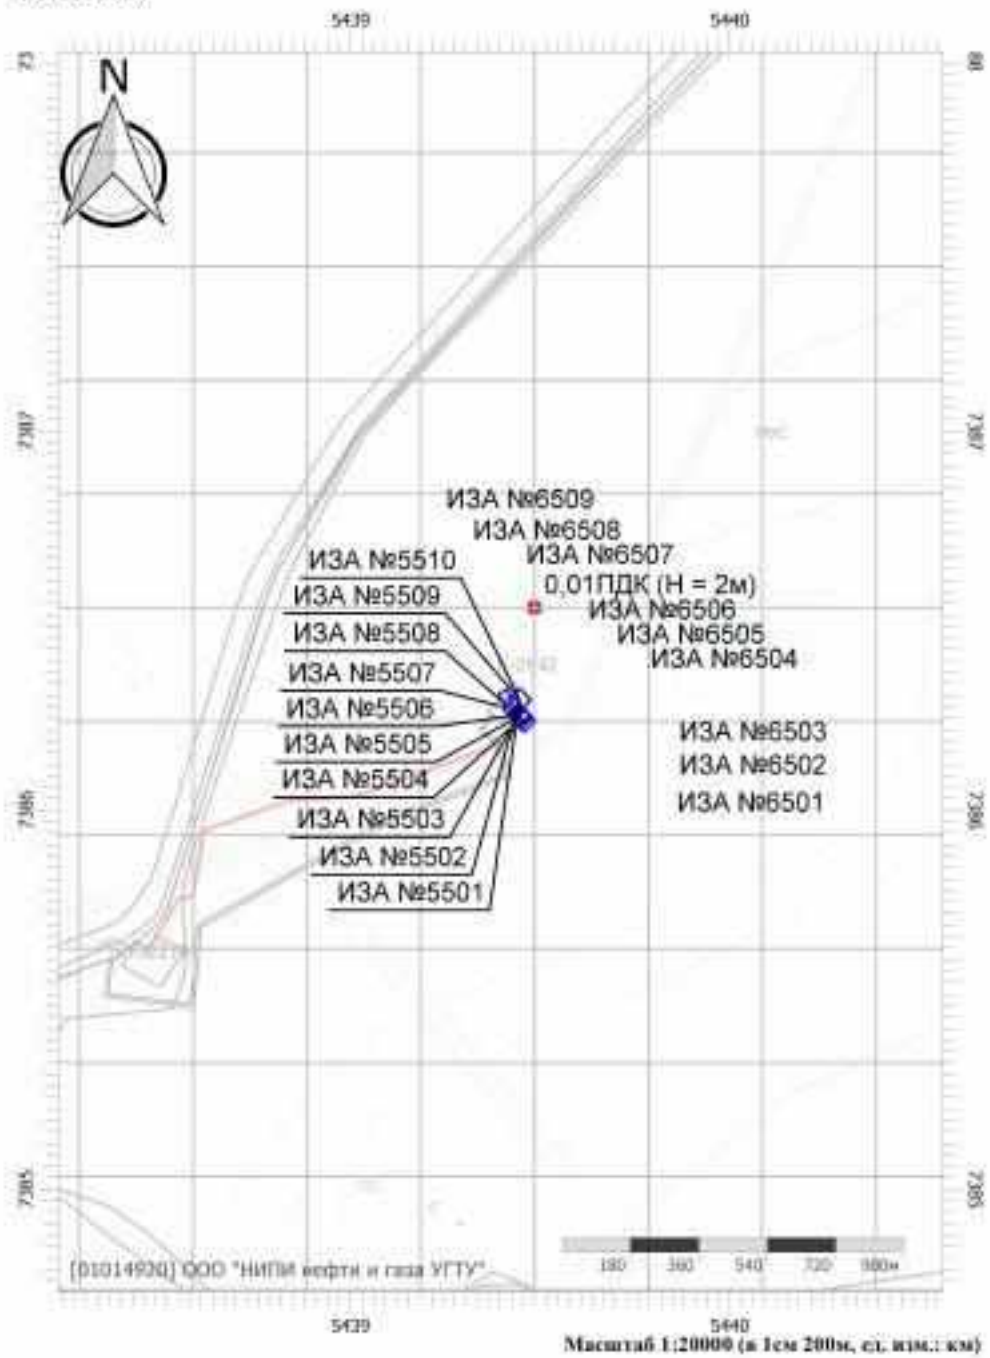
5439

5440

73

88

N

7387

7387

ИЗА №6509

ИЗА №6508

ИЗА №6507

0,01ПДК (Н = 2м)

ИЗА №6506

ИЗА №6505

ИЗА №6504

ИЗА №5510

ИЗА №5509

ИЗА №5508

ИЗА №5507

ИЗА №5506

ИЗА №5505

ИЗА №5504

ИЗА №5503

ИЗА №5502

ИЗА №5501

ИЗА №6503

ИЗА №6502

ИЗА №6501

7386

7386

7385

7385

[01014930] ООО "НИПИ нефти и газа УГТУ"

180 360 540 720 900м

5439

5440

Масштаб 1:20000 (в 1см 200м, ед. изм.: км)